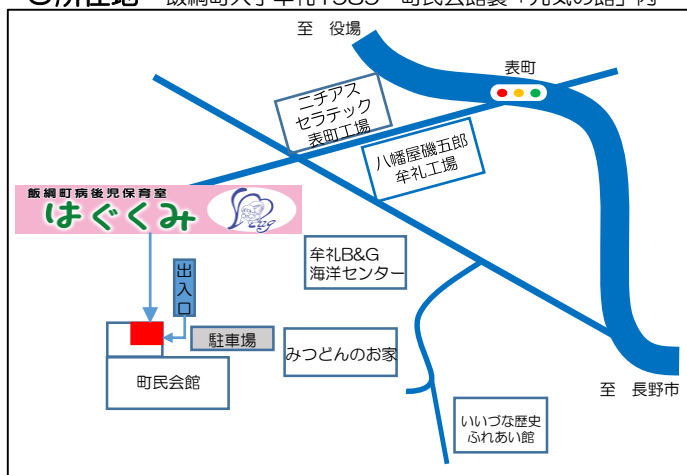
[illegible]所在地 飯綱町大字牟礼1585 町民会館裏「元気の館」内

至 役場

表町

ニチアス セラテック 表町工場

八幡屋礒五郎 牟礼工場

飯綱町病後児保育室

はぐくみ

牟礼B&G 海洋センター

出入口

駐車場

みつどんのお家

町民会館

至 長野市

いいづな歴史 ふれあい館